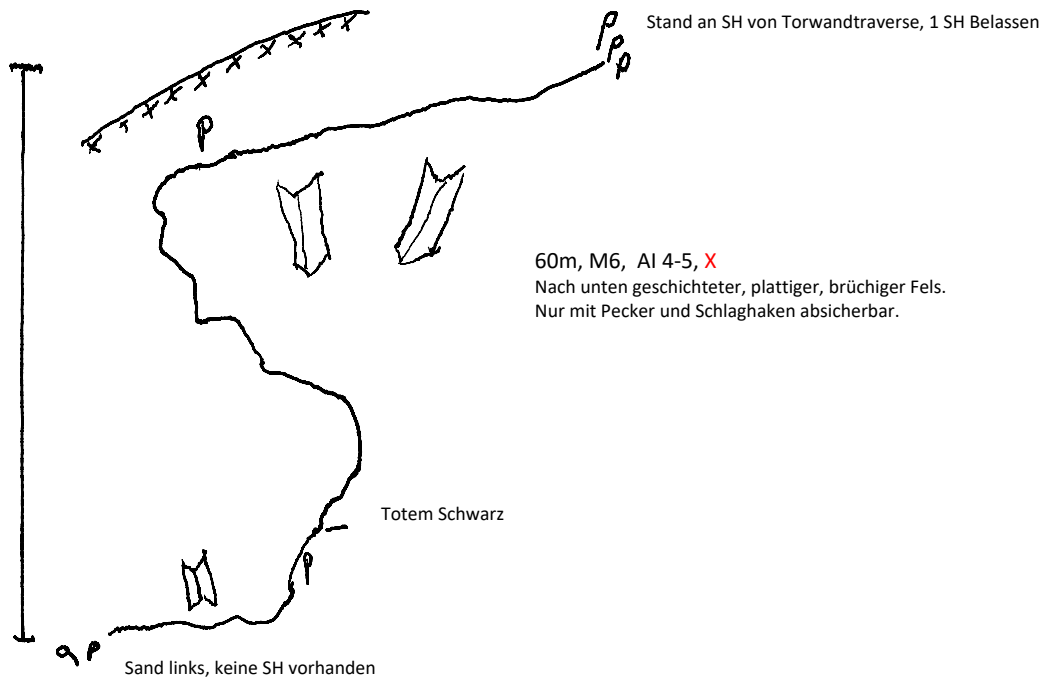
Stand an SH von Torwandtraverse, 1 SH Belassen

60m, M6, AI 4-5, X
Nach unten geschichteter, plattiger, brüchiger Fels.
Nur mit Pecker und Schlaghaken absicherbar.

Totem Schwarz

Sand links, keine SH vorhanden